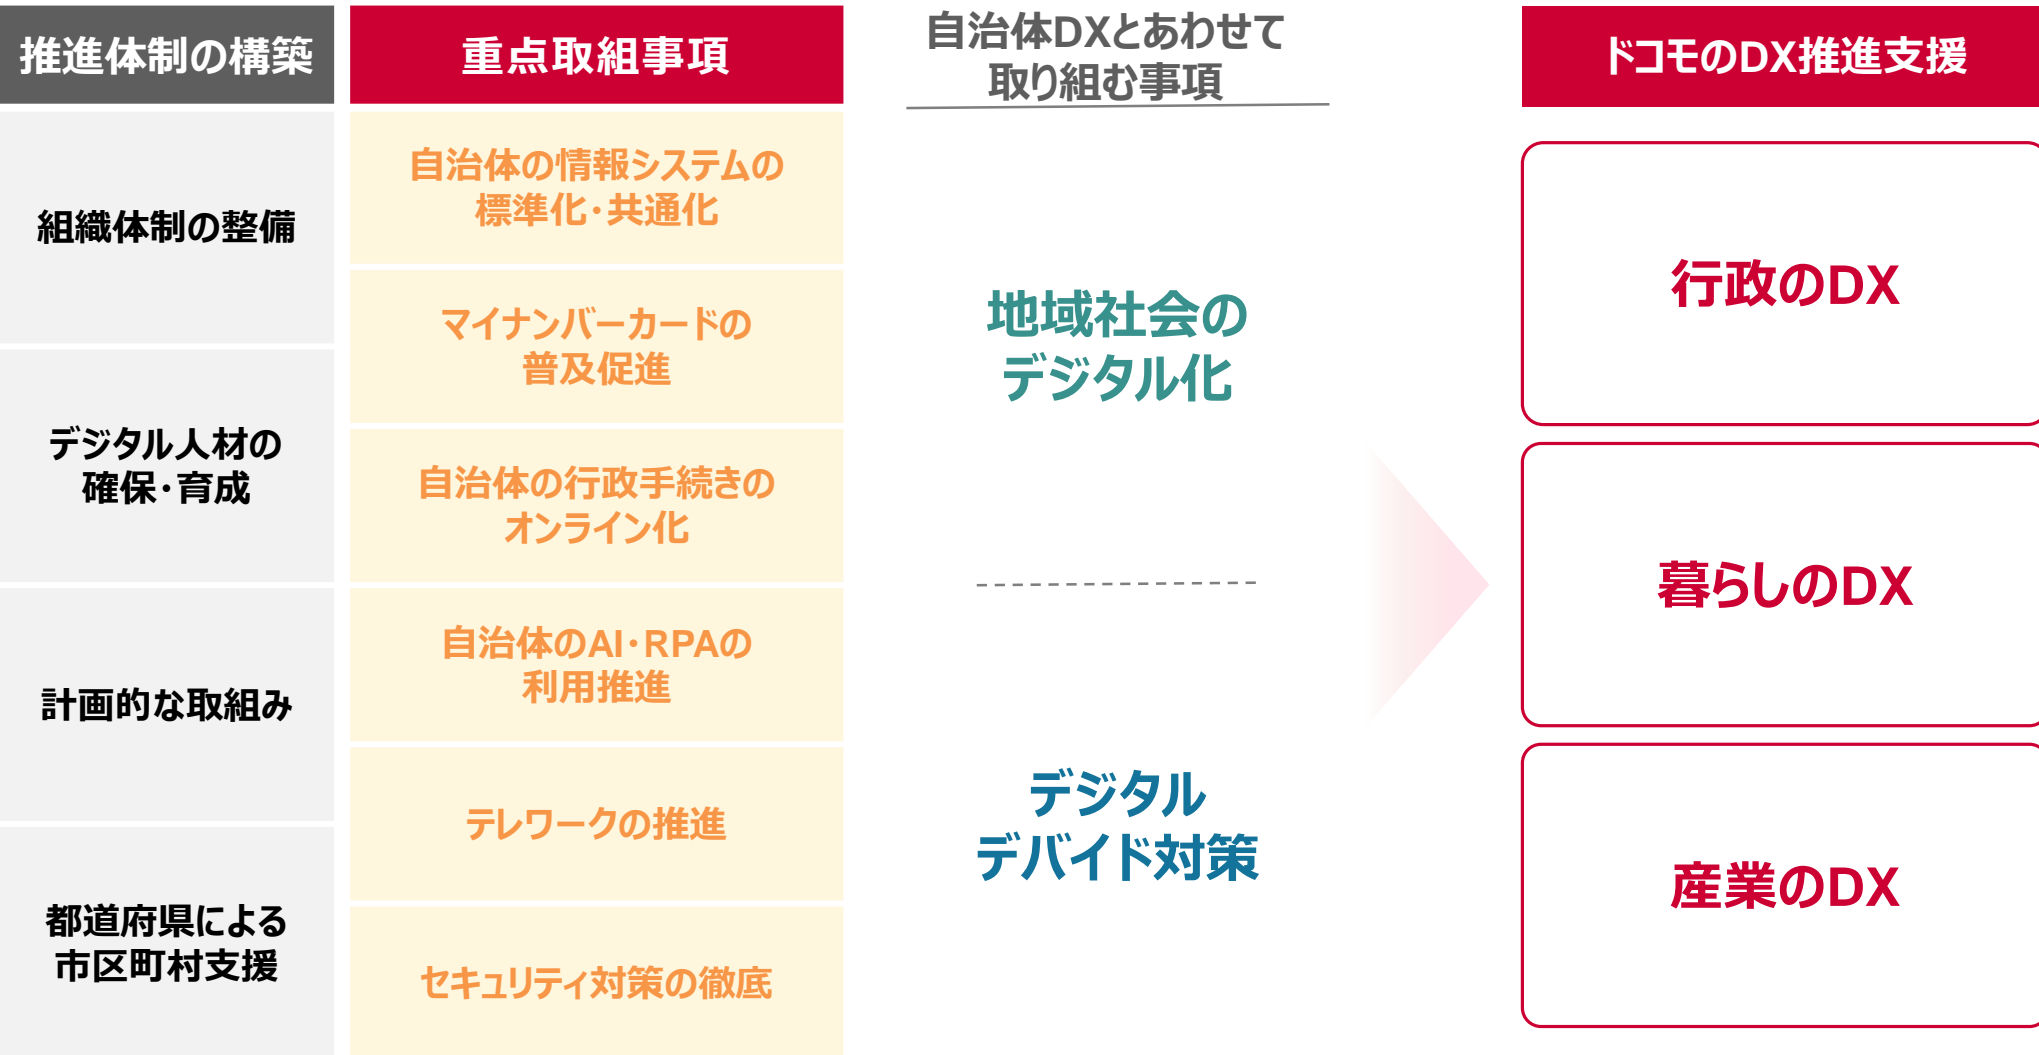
| 推進体制の構築 | 重点取組事項 |
|---|---|
| 組織体制の整備 | 自治体の情報システムの標準化・共通化 |
| デジタル人材の確保・育成 | マイナンバーカードの普及促進 |
| | 自治体の行政手続きのオンライン化 |
| 計画的な取組み | 自治体のAI・RPAの利用推進 |
| | テレワークの推進 |
| 都道府県による市区町村支援 | セキュリティ対策の徹底 |

自治体DXとあわせて取り組む事項

地域社会のデジタル化

デジタルデバイド対策

ドコモのDX推進支援

行政のDX

暮らしのDX

産業のDX